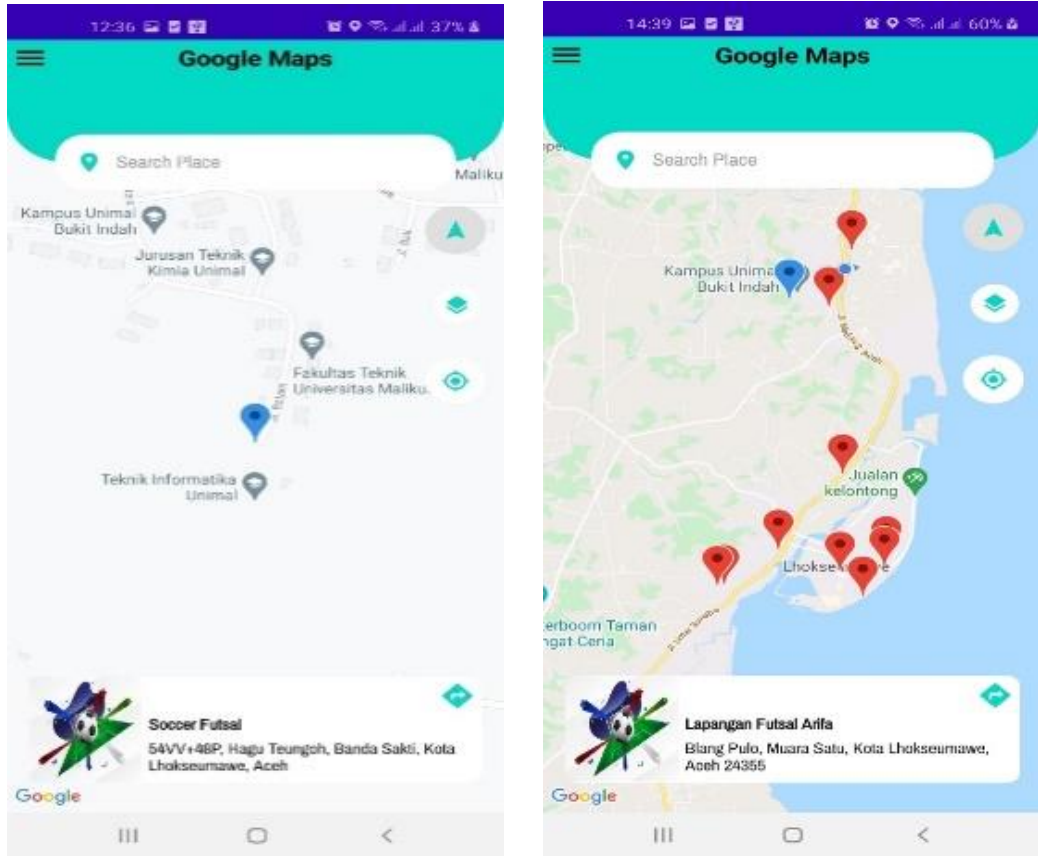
12:36 37%

Google Maps

Search Place

Maliku

Kampus Unimal Bukit Indah

Jurusan Teknik Kimia Unimal

Fakultas Teknik Universitas Maliku.

Teknik Informatika Unimal

Soccer Futsal

54VV+48P, Hagu Teungoh, Banda Sakti, Kota Lhokseumawe, Aceh

Google

14:39 60%

Google Maps

Search Place

Kampus Unimal Bukit Indah

Jualan kelontong

Lhokse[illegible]

erboom Taman ngat Cena

Lapangan Futsal Arifa

Blang Pulo, Muara Satu, Kota Lhokseumawe, Aceh 24355

Google